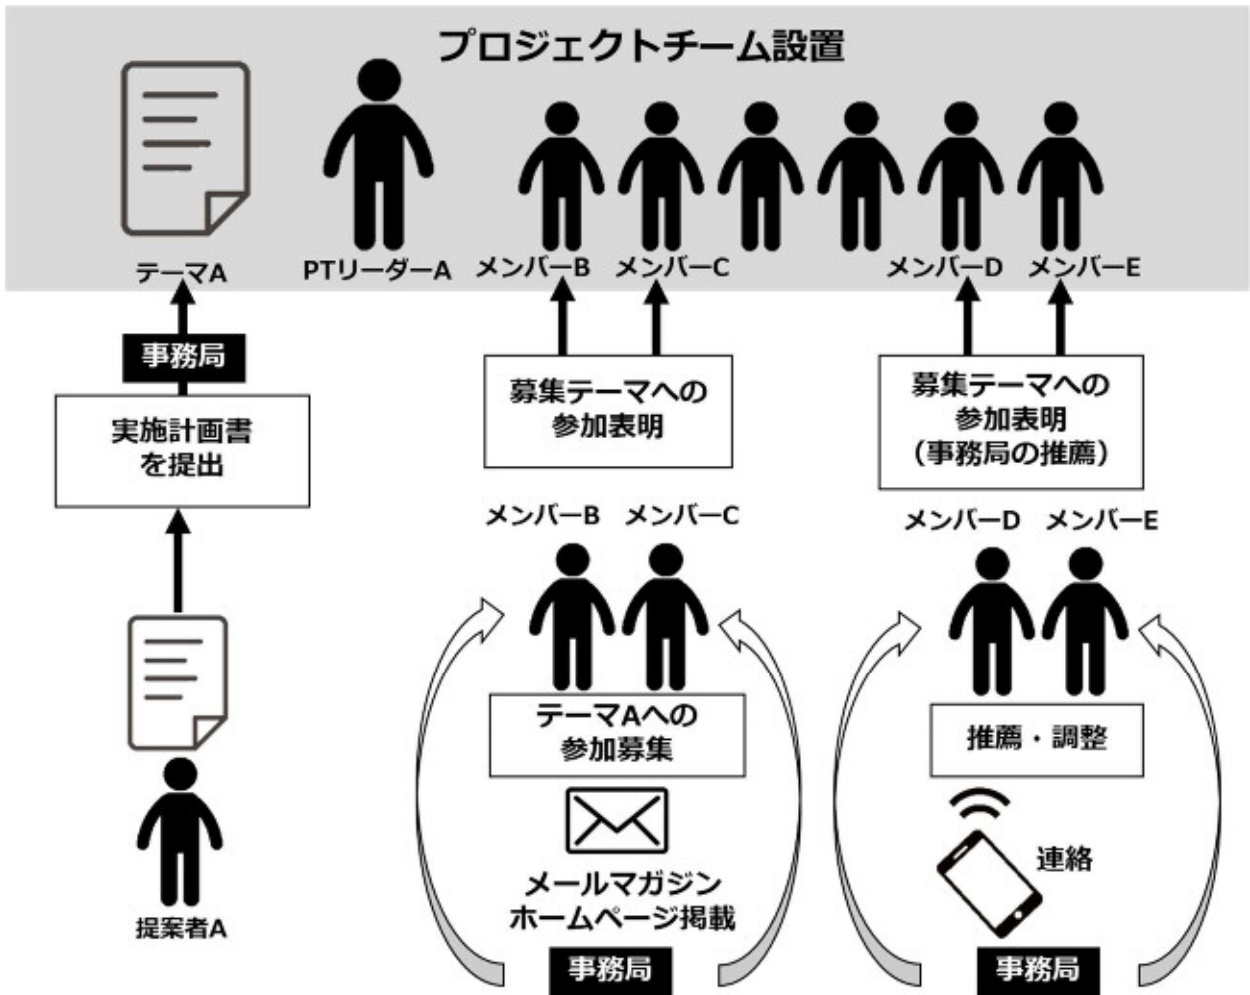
プロジェクトチーム設置

テーマA

PTリーダーA

メンバーB　メンバーC

メンバーD　メンバーE

事務局

実施計画書を提出

提案者A

募集テーマへの参加表明

メンバーB　メンバーC

テーマAへの参加募集

メールマガジン
ホームページ掲載

事務局

募集テーマへの参加表明（事務局の推薦）

メンバーD　メンバーE

推薦・調整

連絡

事務局